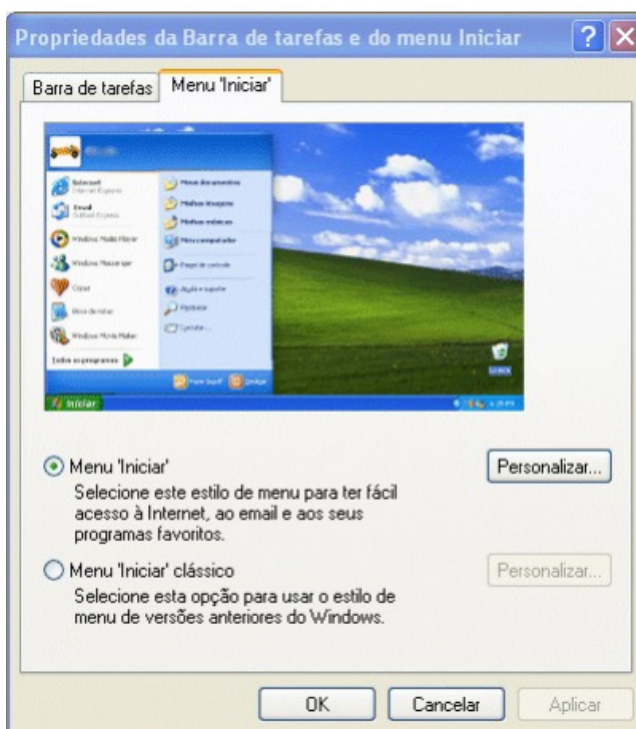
Propriedades da Barra de tarefas e do menu Iniciar

Barra de tarefas | Menu 'Iniciar'

Todos os programas

Iniciar

Menu 'Iniciar'

Personalizar...

Selecione este estilo de menu para ter fácil acesso à Internet, ao email e aos seus programas favoritos.

Menu 'Iniciar' clássico

Personalizar...

Selecione esta opção para usar o estilo de menu de versões anteriores do Windows.

OK

Cancelar

Aplicar